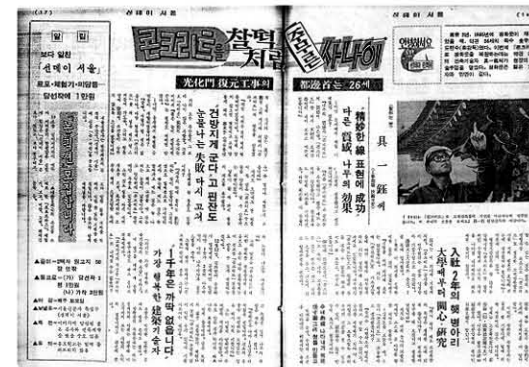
선데이 서울

알림

보다 알찬
「선데이 서울」
르포·체험기·미담등
당선작에 10만원

콘크리트를 찰떡처럼 주무르는 사나이

光化門 復元工事의

都總首는 26세

건방지게 군다고 핀잔도
눈물나는 失敗 밖에 고서

「千年은 까딱 없읍니다」
가장 행복한 建築기술자

具一鉉 씨

「精妙한 線 표현에 成功」
다른 假城 나무의 效果

入社 2年의 햇병아리
大學때부터 關心 硏究

선데이 서울

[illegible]